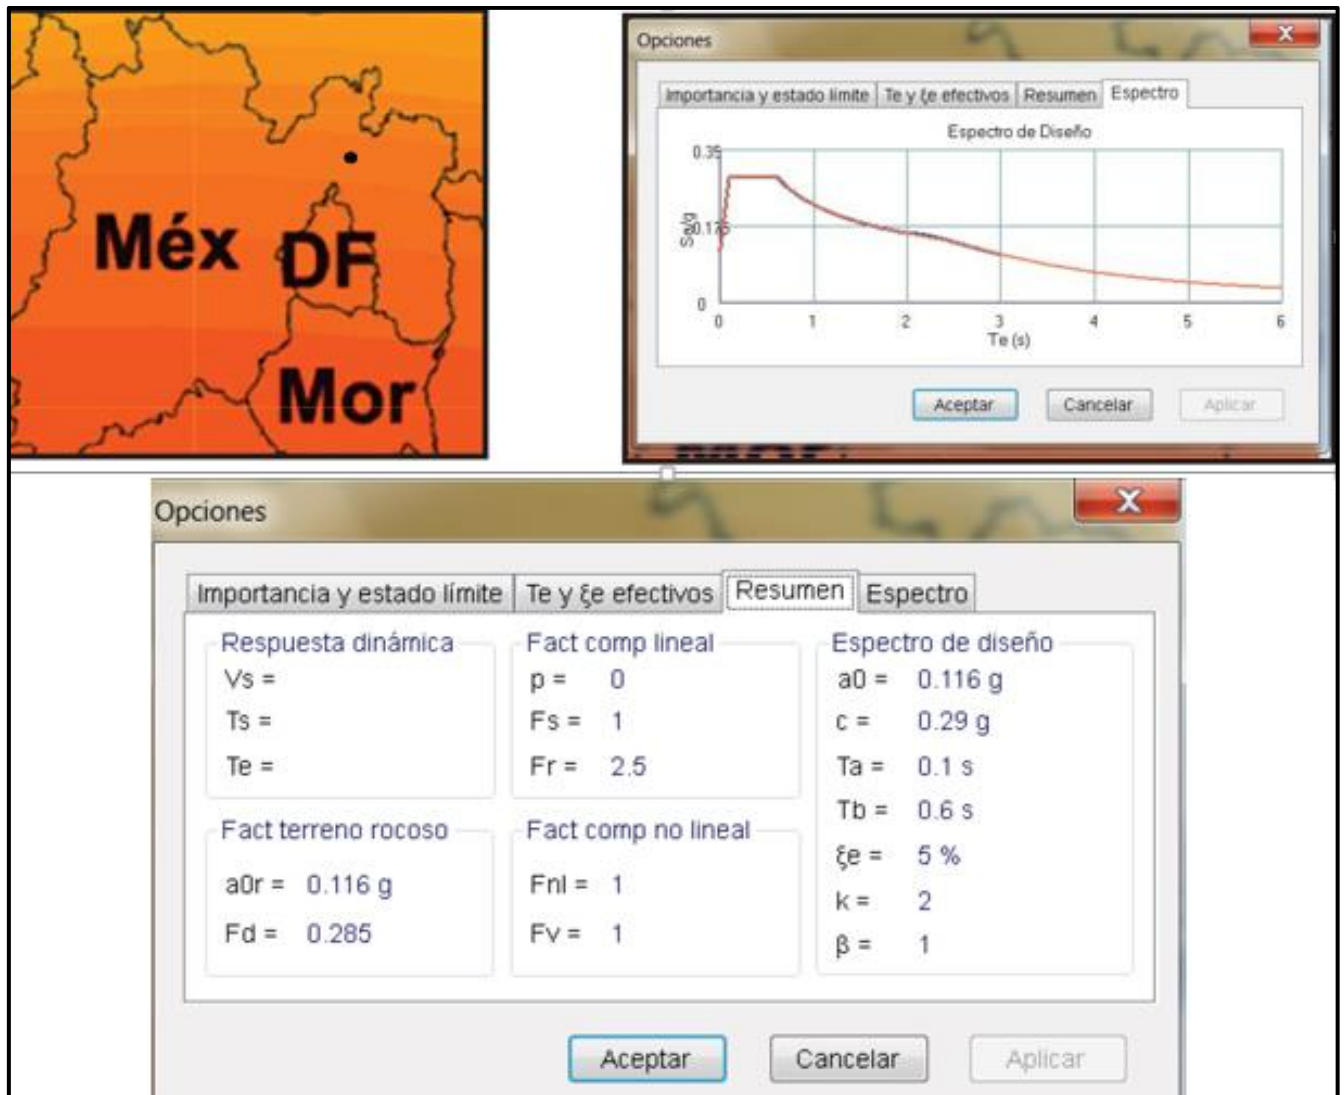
Méx
DF
Mor

Opciones
Importancia y estado límite | Te y ξe efectivos | Resumen | Espectro
Espectro de Diseño
0.35
Sa/g
0.175
0
0 1 2 3 4 5 6
Te (s)
Aceptar
Cancelar
Aplicar

Opciones
Importancia y estado límite | Te y ξe efectivos | Resumen | Espectro

Respuesta dinámica
Vs =
Ts =
Te =

Fact comp lineal
p = 0
Fs = 1
Fr = 2.5

Espectro de diseño
a0 = 0.116 g
c = 0.29 g
Ta = 0.1 s
Tb = 0.6 s
ξe = 5 %
k = 2
β = 1

Fact terreno rocoso
a0r = 0.116 g
Fd = 0.285

Fact comp no lineal
Fnl = 1
Fv = 1

Aceptar
Cancelar
Aplicar